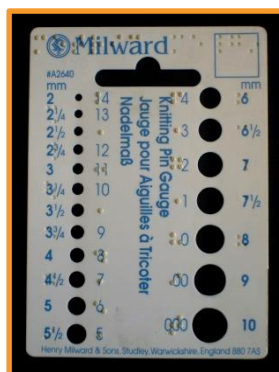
Milward

#A2640
mm

2 14
$2\frac{1}{4}$ 13
$2\frac{1}{2}$
$2\frac{3}{4}$ 12
3 11
$3\frac{1}{4}$ 10
$3\frac{1}{2}$
$3\frac{3}{4}$ 9
4 8
$4\frac{1}{2}$ 7
5 6
$5\frac{1}{2}$ 5

Knitting Pin Gauge
Jauge pour Aiguilles à Tricoter
Nadelmaß

mm
4 6
3 $6\frac{1}{2}$
2 7
1 $7\frac{1}{2}$
0 8
00 9
000 10

Henry Milward & Sons, Studley, Warwickshire, England B80 7AS